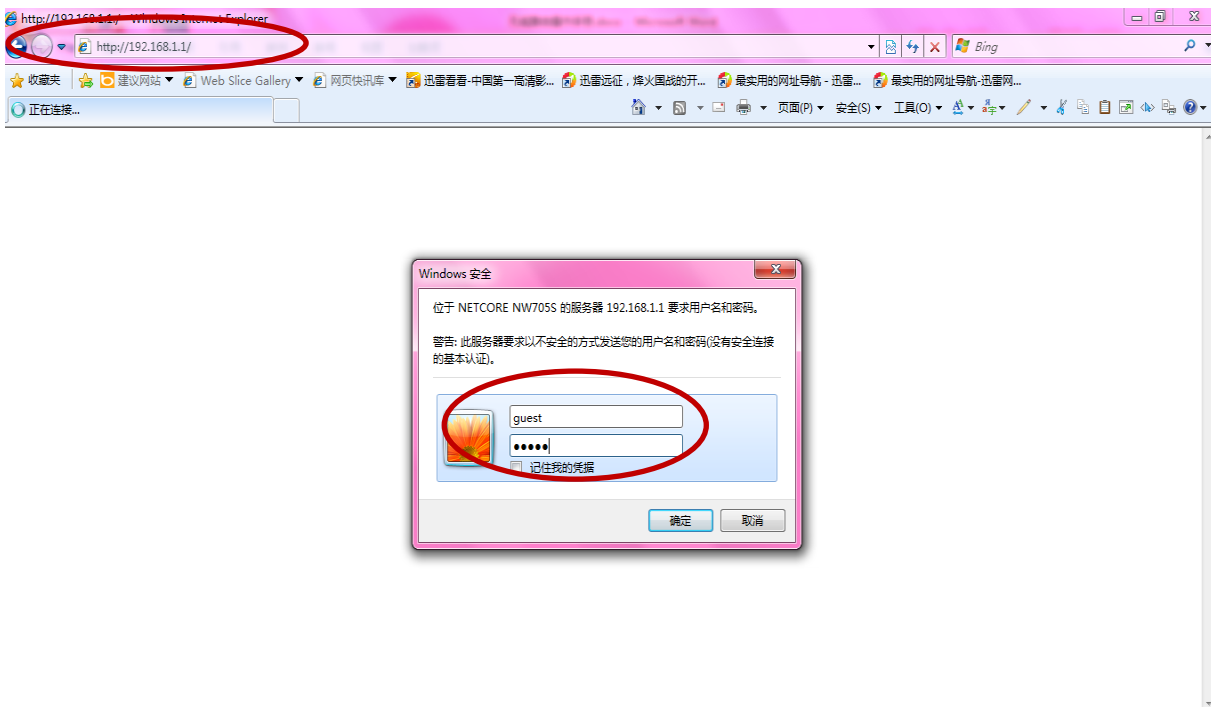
http://192.168.1.1/ - Windows Internet Explorer

http://192.168.1.1/

Bing

收藏夹 建议网站 Web Slice Gallery 网页快讯库 迅雷看看-中国第一高清影... 迅雷远征，烽火国战的开... 最实用的网址导航 - 迅雷... 最实用的网址导航-迅雷网...

正在连接...

页面(P) 安全(S) 工具(O)

Windows 安全

位于 NETCORE NW705S 的服务器 192.168.1.1 要求用户名和密码。

警告: 此服务器要求以不安全的方式发送您的用户名和密码(没有安全连接的基本认证)。

guest

•••••

记住我的凭据

确定 取消